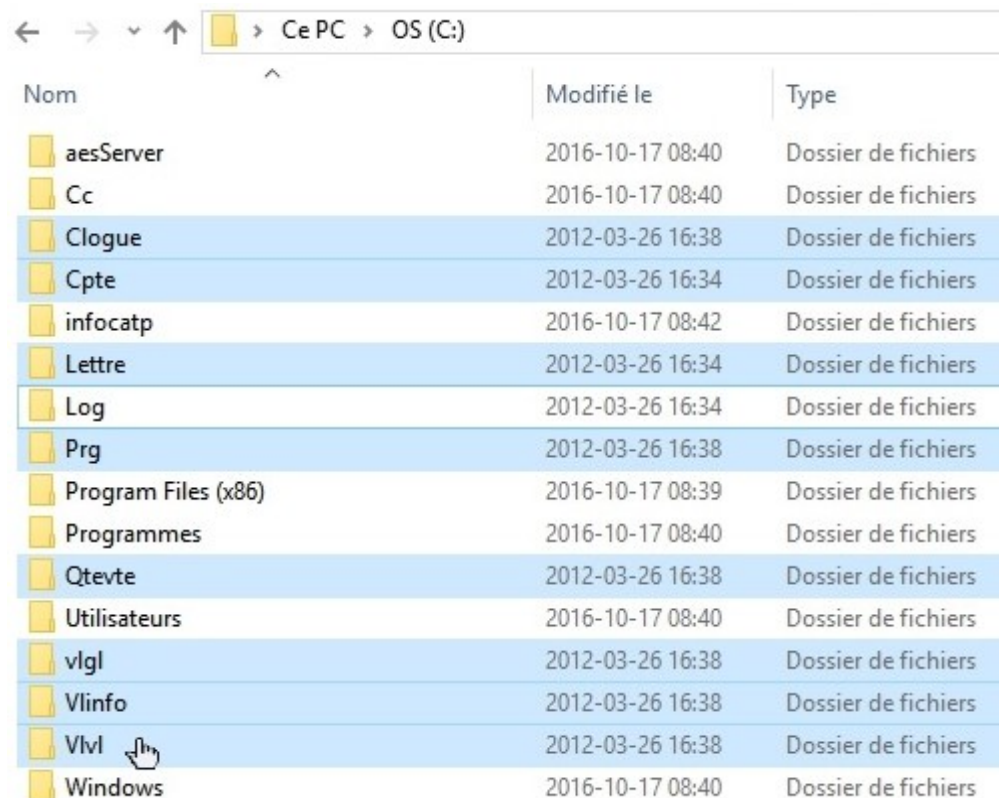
Ce PC › OS (C:)

| Nom | Modifié le | Type |
|---|---|---|
| aesServer | 2016-10-17 08:40 | Dossier de fichiers |
| Cc | 2016-10-17 08:40 | Dossier de fichiers |
| Clogue | 2012-03-26 16:38 | Dossier de fichiers |
| Cpte | 2012-03-26 16:34 | Dossier de fichiers |
| infocatp | 2016-10-17 08:42 | Dossier de fichiers |
| Lettre | 2012-03-26 16:34 | Dossier de fichiers |
| Log | 2012-03-26 16:34 | Dossier de fichiers |
| Prg | 2012-03-26 16:38 | Dossier de fichiers |
| Program Files (x86) | 2016-10-17 08:39 | Dossier de fichiers |
| Programmes | 2016-10-17 08:40 | Dossier de fichiers |
| Qtevte | 2012-03-26 16:38 | Dossier de fichiers |
| Utilisateurs | 2016-10-17 08:40 | Dossier de fichiers |
| vlgl | 2012-03-26 16:38 | Dossier de fichiers |
| Vlinfo | 2012-03-26 16:38 | Dossier de fichiers |
| Vlvl | 2012-03-26 16:38 | Dossier de fichiers |
| Windows | 2016-10-17 08:40 | Dossier de fichiers |